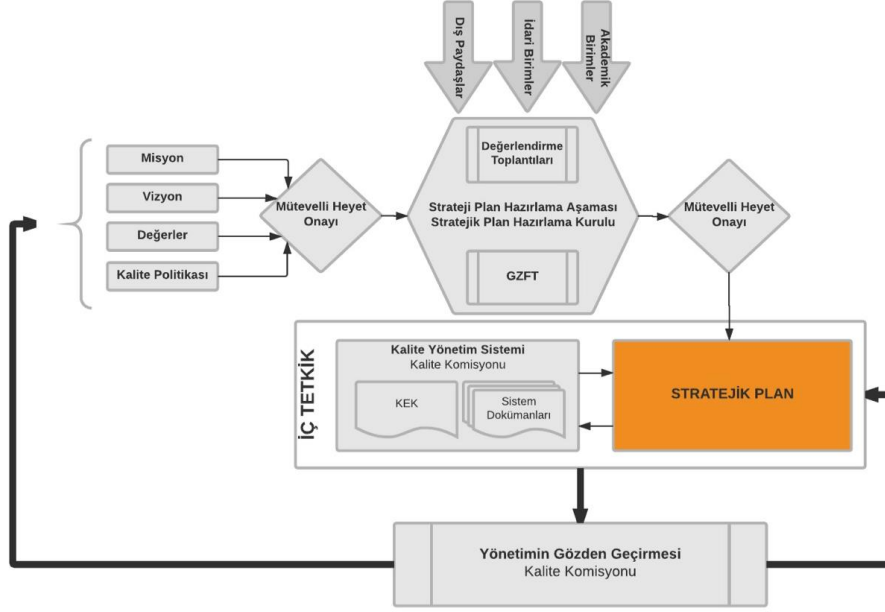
Dış Paydaşlar

İdari Birimler

Akademik Birimler

Misyon

Vizyon

Değerler

Kalite Politikası

Mütevelli Heyet Onayı

Değerlendirme Toplantıları

Strateji Plan Hazırlama Aşaması
Stratejik Plan Hazırlama Kurulu

GZFT

Mütevelli Heyet Onayı

İÇ TETKİK

Kalite Yönetim Sistemi
Kalite Komisyonu

KEK

Sistem Dokümanları

STRATEJİK PLAN

Yönetimin Gözden Geçirmesi
Kalite Komisyonu